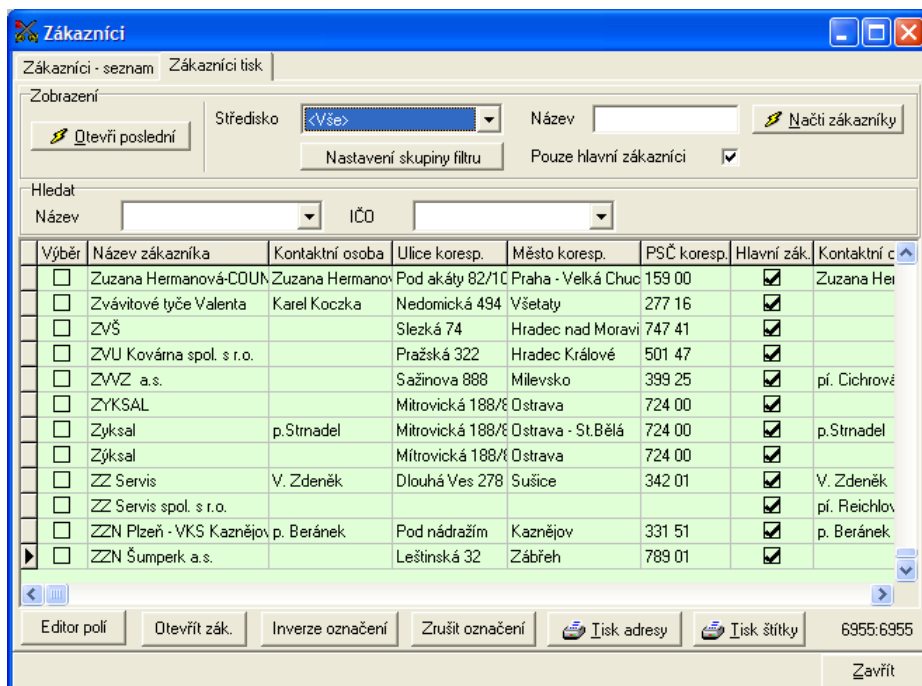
Zákazníci

Zákazníci - seznam | Zákazníci tisk

Zobrazení

Otevři poslední

Středisko <Vše>

Nastavení skupiny filtru

Název

Načti zákazníky

Pouze hlavní zákazníci ☑

Hledat

Název

IČO

| | Výběr | Název zákazníka | Kontaktní osoba | Ulice koresp. | Město koresp. | PSČ koresp. | Hlavní zák. | Kontaktní o |
|---|---|---|---|---|---|---|---|---|
| | ☐ | Zuzana Hermanová-COUN | Zuzana Hermanov | Pod akáty 82/10 | Praha - Velká Chuc | 159 00 | ☑ | Zuzana Her |
| | ☐ | Zvávitové tyče Valenta | Karel Koczka | Nedomická 494 | Všetaty | 277 16 | ☑ | |
| | ☐ | ZVŠ | | Slezká 74 | Hradec nad Moravi | 747 41 | ☑ | |
| | ☐ | ZVU Kovárna spol. s r.o. | | Pražská 322 | Hradec Králové | 501 47 | ☑ | |
| | ☐ | ZVVZ a.s. | | Sažinova 888 | Milevsko | 399 25 | ☑ | pí. Cichrová |
| | ☐ | ZYKSAL | | Mitrovická 188/8 | Ostrava | 724 00 | ☑ | |
| | ☐ | Zyksal | p.Strnadel | Mitrovická 188/8 | Ostrava - St.Bělá | 724 00 | ☑ | p.Strnadel |
| | ☐ | Zýksal | | Mitrovická 188/8 | Ostrava | 724 00 | ☑ | |
| | ☐ | ZZ Servis | V. Zdeněk | Dlouhá Ves 278 | Sušice | 342 01 | ☑ | V. Zdeněk |
| | ☐ | ZZ Servis spol. s r.o. | | | | | ☑ | pí. Reichlov |
| | ☐ | ZZN Plzeň - VKS Kaznějov | p. Beránek | Pod nádražím | Kaznějov | 331 51 | ☑ | p. Beránek |
| ▶ | ☐ | ZZN Šumperk a.s. | | Leštinská 32 | Zábřeh | 789 01 | ☑ | |

Editor polí | Otevřít zák. | Inverze označení | Zrušit označení | Tisk adresy | Tisk štítky | 6955:6955

Zavřít